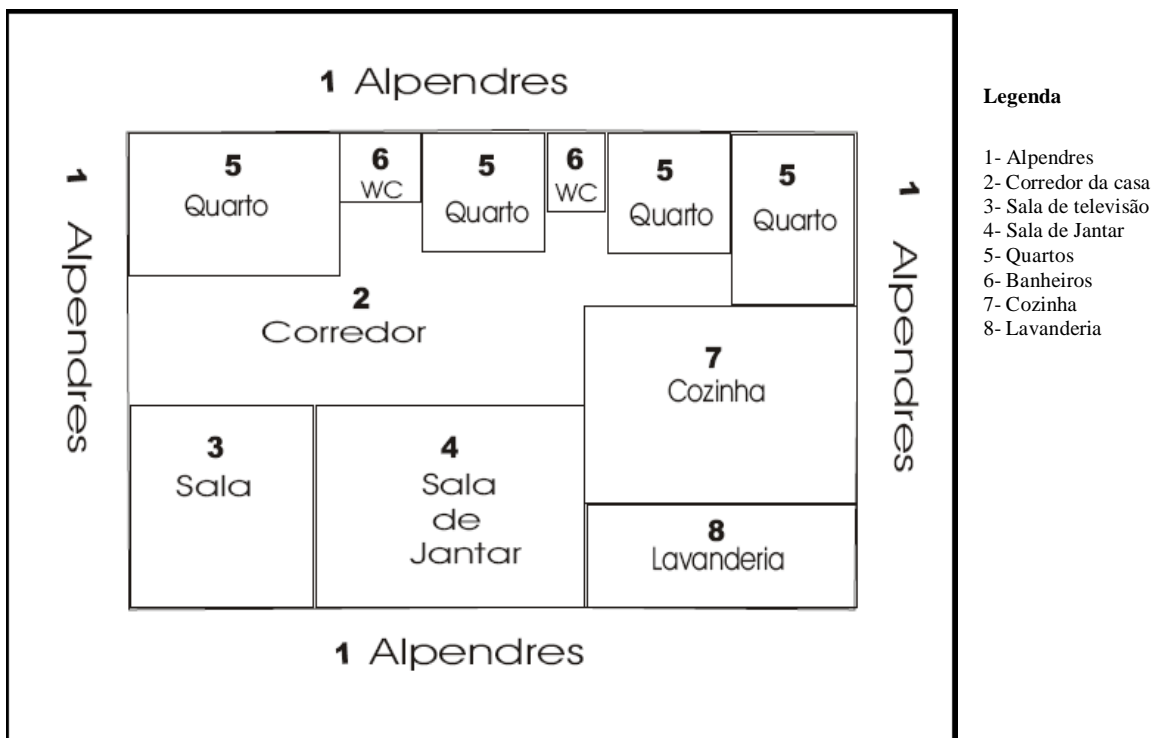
1 Alpendres

5
Quarto

6
WC

5
Quarto

6
WC

5
Quarto

5
Quarto

1 Alpendres

1 Alpendres

2
Corredor

7
Cozinha

3
Sala

4
Sala de Jantar

8
Lavanderia

1 Alpendres

Legenda

1- Alpendres
2- Corredor da casa
3- Sala de televisão
4- Sala de Jantar
5- Quartos
6- Banheiros
7- Cozinha
8- Lavanderia